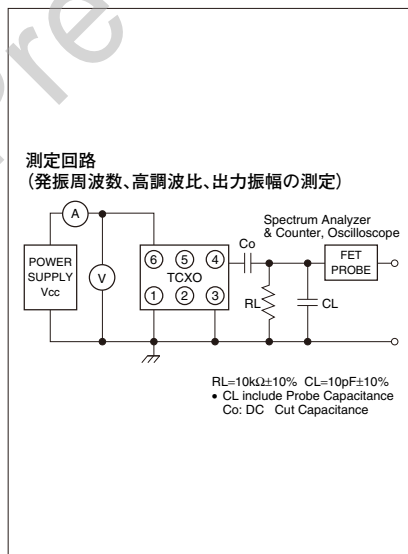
測定回路
（発振周波数、高調波比、出力振幅の測定）

Spectrum Analyzer & Counter, Oscilloscope

A

POWER SUPPLY Vcc

V

⑥ ⑤ ④
TCXO
① ② ③

Co

RL

CL

FET PROBE

RL=10kΩ±10% CL=10pF±10%
• CL include Probe Capacitance
Co: DC Cut Capacitance